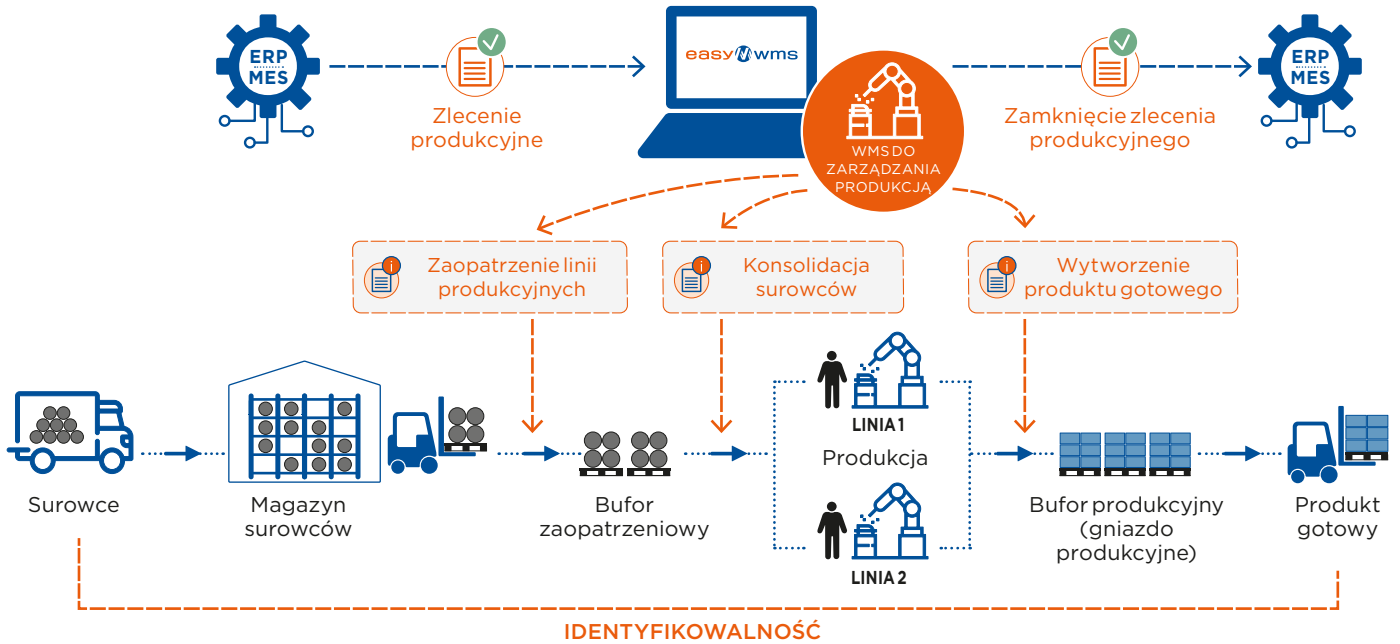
ERP MES

Zlecenie produkcyjne

easy wms

WMS DO ZARZĄDZANIA PRODUKCJĄ

Zamknięcie zlecenia produkcyjnego

ERP MES

Zaopatrzenie linii produkcyjnych

Konsolidacja surowców

Wytworzenie produktu gotowego

LINIA 1

Produkcja

LINIA 2

Surowce

Magazyn surowców

Bufor zaopatrzeniowy

Bufor produkcyjny (gniazdo produkcyjne)

Produkt gotowy

IDENTYFIKOWALNOŚĆ